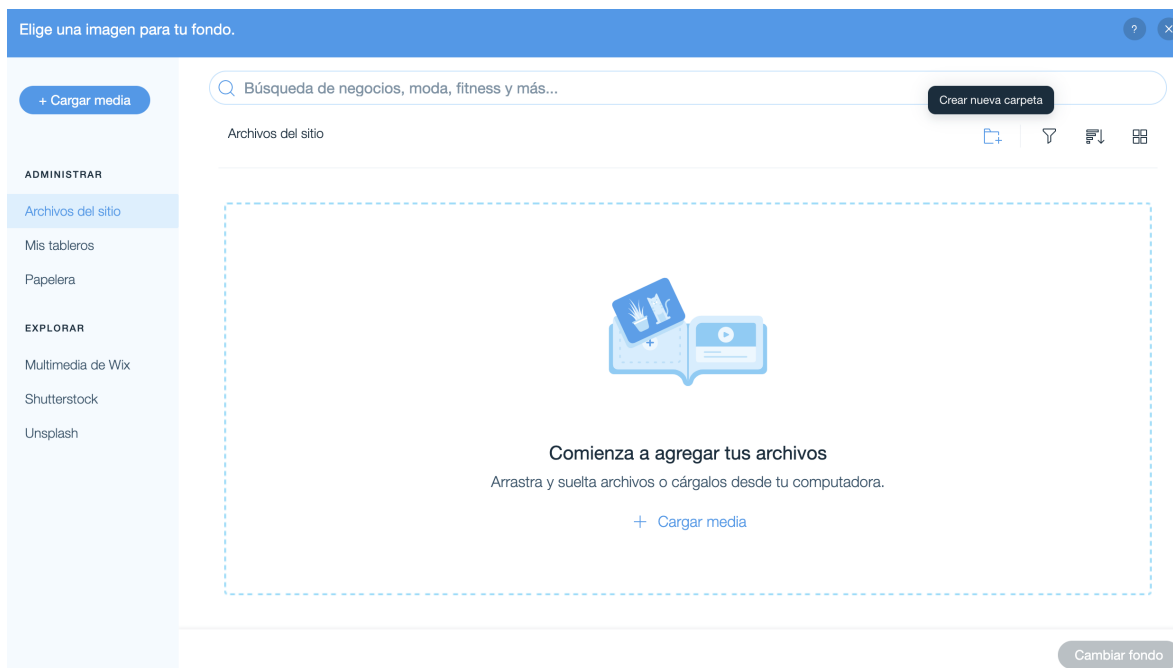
Elige una imagen para tu fondo.

?

+ Cargar media

Búsqueda de negocios, moda, fitness y más...

Crear nueva carpeta

Archivos del sitio

ADMINISTRAR

Archivos del sitio

Mis tableros

Papelera

EXPLORAR

Multimedia de Wix

Shutterstock

Unsplash

Comienza a agregar tus archivos

Arrastra y suelta archivos o cárgalos desde tu computadora.

+ Cargar media

Cambiar fondo